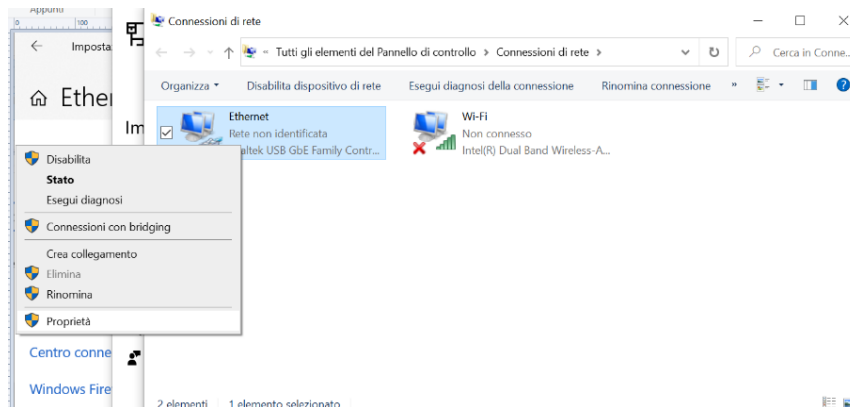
Appunti

Imposta

Ether

Im

Connessioni di rete

Tutti gli elementi del Pannello di controllo › Connessioni di rete ›

Cerca in Conne...

Organizza ▾ Disabilita dispositivo di rete Esegui diagnosi della connessione Rinomina connessione »

Ethernet
Rete non identificata
altek USB GbE Family Contr...

Wi-Fi
Non connesso
Intel(R) Dual Band Wireless-A...

Disabilita
Stato
Esegui diagnosi
Connessioni con bridging
Crea collegamento
Elimina
Rinomina
Proprietà

Centro conne

Windows Fire

2 elementi 1 elemento selezionato